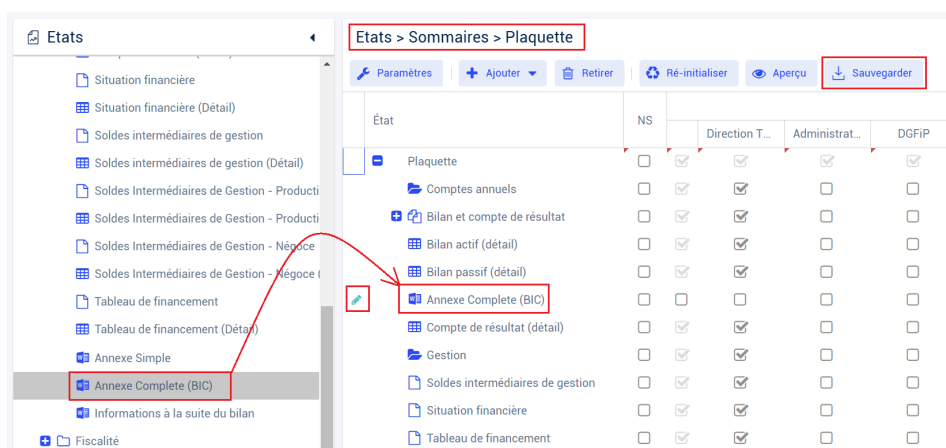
Etats

Situation financière
Situation financière (Détail)
Soldes intermédiaires de gestion
Soldes intermédiaires de gestion (Détail)
Soldes Intermédiaires de Gestion - Producti
Soldes Intermédiaires de Gestion - Producti
Soldes Intermédiaires de Gestion - Négoce
Soldes Intermédiaires de Gestion - Négoce (
Tableau de financement
Tableau de financement (Détail)
Annexe Simple
Annexe Complete (BIC)
Informations à la suite du bilan
Fiscalité

Etats > Sommaires > Plaquette

Paramètres | Ajouter | Retirer | Ré-initialiser | Aperçu | Sauvegarder

| État | NS | | Direction T... | Administrat... | DGFiP |
|---|---|---|---|---|---|
| Plaquette | | | | | |
| Comptes annuels | | | | | |
| Bilan et compte de résultat | | | | | |
| Bilan actif (détail) | | | | | |
| Bilan passif (détail) | | | | | |
| Annexe Complete (BIC) | | | | | |
| Compte de résultat (détail) | | | | | |
| Gestion | | | | | |
| Soldes intermédiaires de gestion | | | | | |
| Situation financière | | | | | |
| Tableau de financement | | | | | |